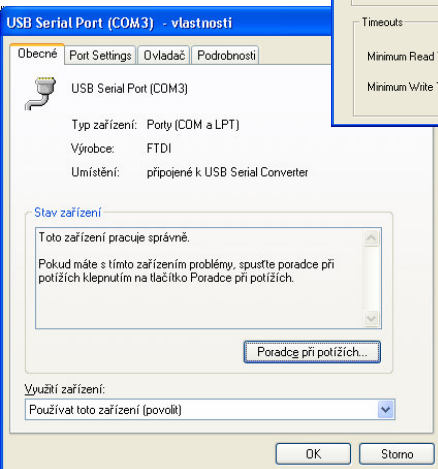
USB Serial Port (COM3) - vlastnosti

Obecné | Port Settings | Ovladač | Podrobnosti

USB Serial Port (COM3)

Typ zařízení: Porty (COM a LPT)

Výrobce: FTDI

Umístění: připojené k USB Serial Converter

Stav zařízení

Toto zařízení pracuje správně.

Pokud máte s tímto zařízením problémy, spusťte poradce při potížích klepnutím na tlačítko Poradce při potížích.

Poradce při potížích...

Využití zařízení:

Používat toto zařízení (povolit)

OK | Storno

Timeouts

Minimum Read T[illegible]

Minimum Write T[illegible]